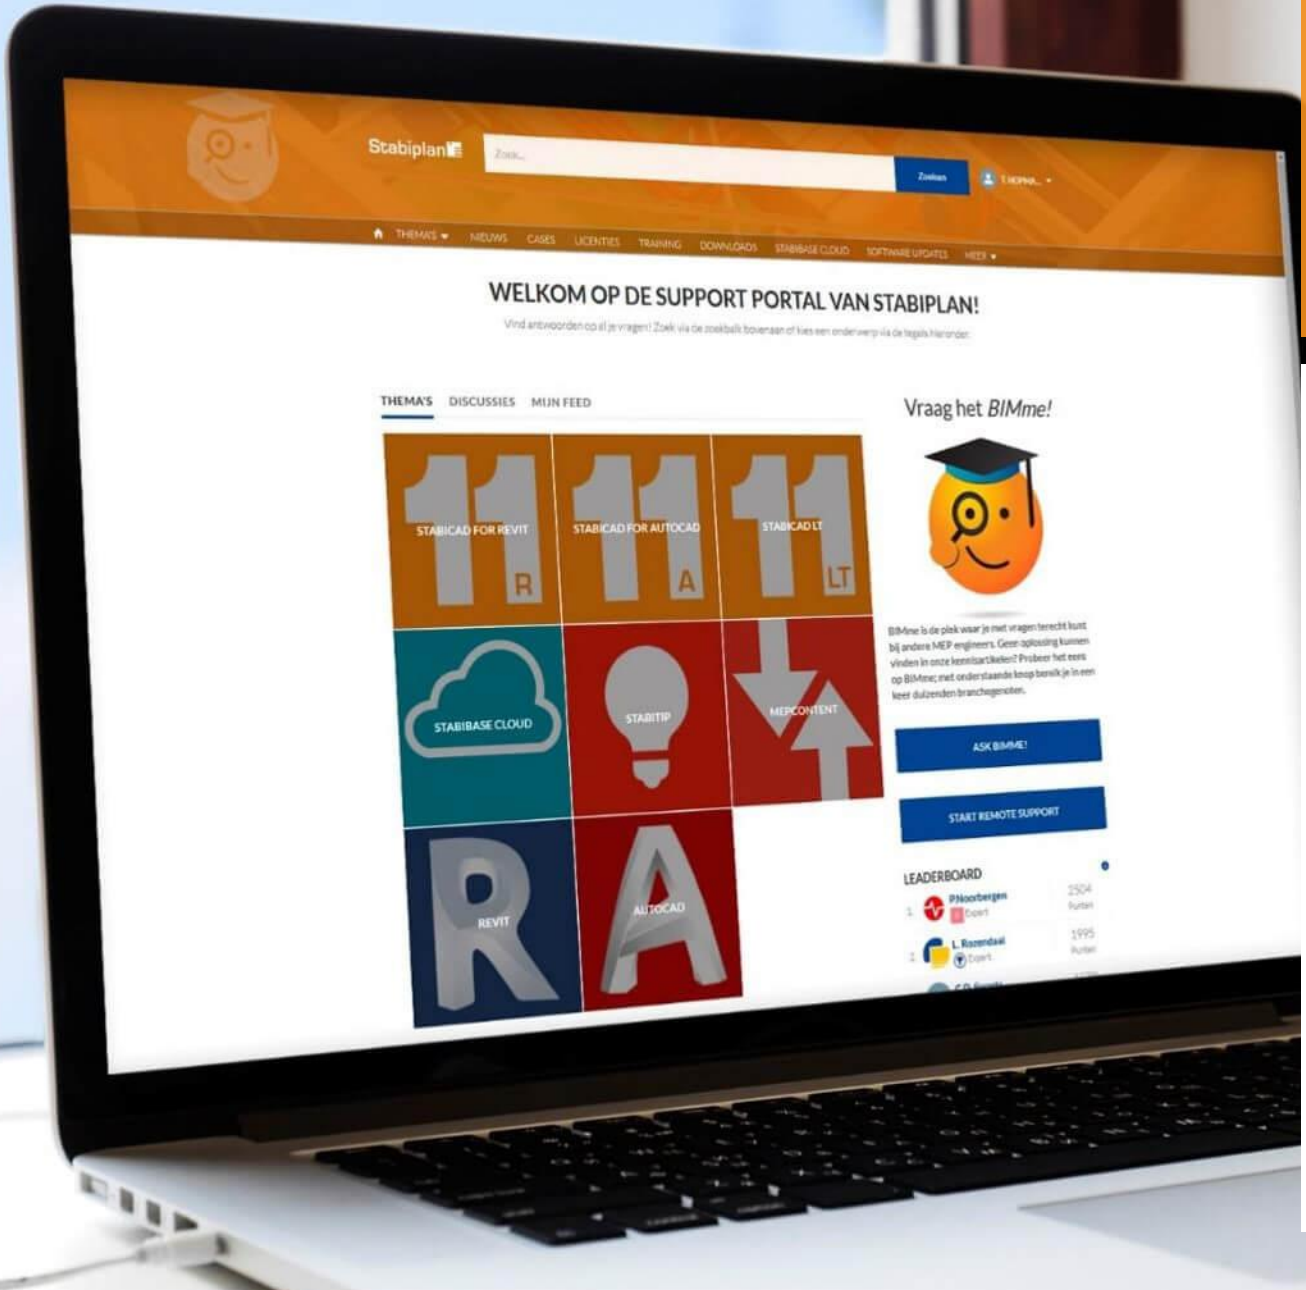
Stabiplan

Zoek...

Zoeken

T. HOMMA...

THEMA'S NIEUWS CASES LICENTIES TRAINING DOWNLOADS STABIBASE CLOUD SOFTWARE UPDATES MEER

WELKOM OP DE SUPPORT PORTAL VAN STABIPLAN!

Vind antwoorden op al je vragen! Zoek via de zoekbalk bovenaan of kies een onderwerp via de tegels hieronder.

THEMA'S DISCUSSIES MIJN FEED

11 R STABICAD FOR REVIT

11 A STABICAD FOR AUTOCAD

11 LT STABICAD LT

STABIBASE CLOUD

STABITIP

MEPCONTENT

REVIT

AUTOCAD

Vraag het BIMme!

BIMme is de plek waar je met vragen terecht kunt bij andere MEP engineers. Geen oplossing kunnen vinden in onze kennisartikelen? Probeer het eens op BIMme; met onderstaande knop bereik je in een keer duizenden branchegenoten.

ASK BIMME!

START REMOTE SUPPORT

LEADERBOARD

1 P.Noorbergen Expert 2504 Punten

2 L. Rozendaal Expert 1995 Punten

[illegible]